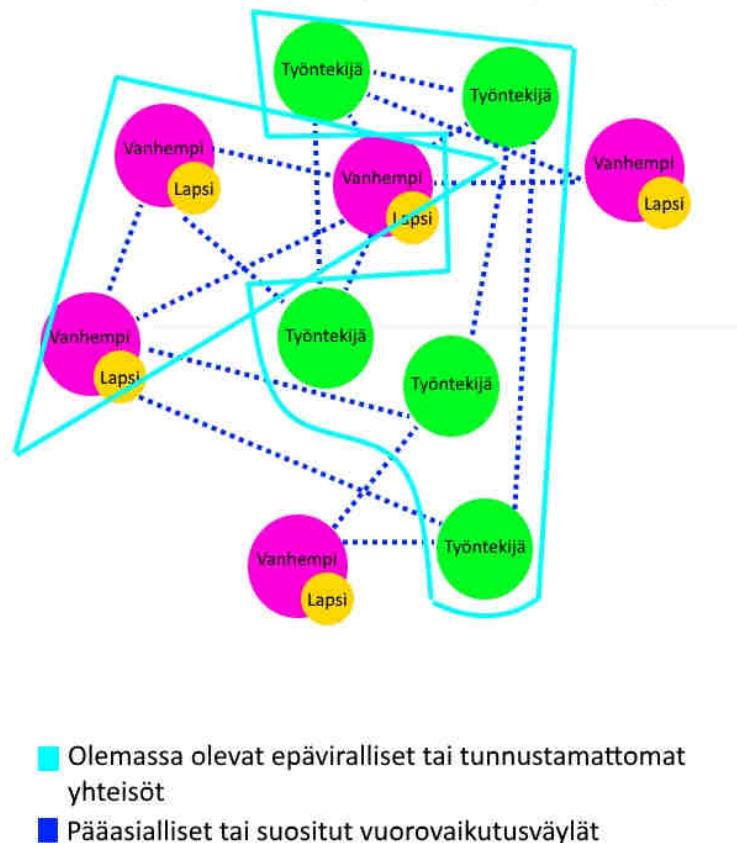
Työntekijä

Työntekijä

Vanhempi

Lapsi

Vanhempi

Lapsi

Vanhempi

Lapsi

Vanhempi

Lapsi

Työntekijä

Työntekijä

Vanhempi

Lapsi

Työntekijä

Olemassa olevat epäviralliset tai tunnustamattomat yhteisöt

Pääasialliset tai suositut vuorovaikutusväylät